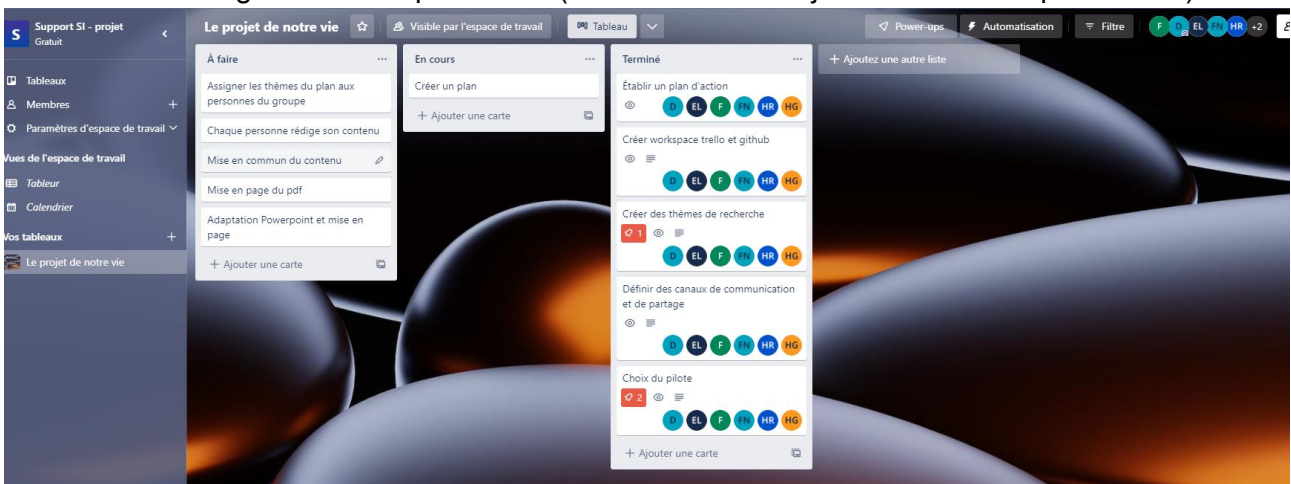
S Support SI - projet
Gratuit

Tableaux
Membres +
Paramètres d'espace de travail
Vues de l'espace de travail
Tableur
Calendrier
Vos tableaux +
Le projet de notre vie

Le projet de notre vie
Visible par l'espace de travail
Tableau
Power-ups
Automatisation
Filtre
F D EL FN HR +2

À faire
Assigner les thèmes du plan aux personnes du groupe
Chaque personne rédige son contenu
Mise en commun du contenu
Mise en page du pdf
Adaptation Powerpoint et mise en page
+ Ajouter une carte

En cours
Créer un plan
+ Ajouter une carte

Terminé
Établir un plan d'action
D EL F FN HR HG
Créer workspace trello et github
D EL F FN HR HG
Créer des thèmes de recherche
1
D EL F FN HR HG
Définir des canaux de communication et de partage
D EL F FN HR HG
Choix du pilote
2
D EL F FN HR HG
+ Ajouter une carte

+ Ajoutez une autre liste